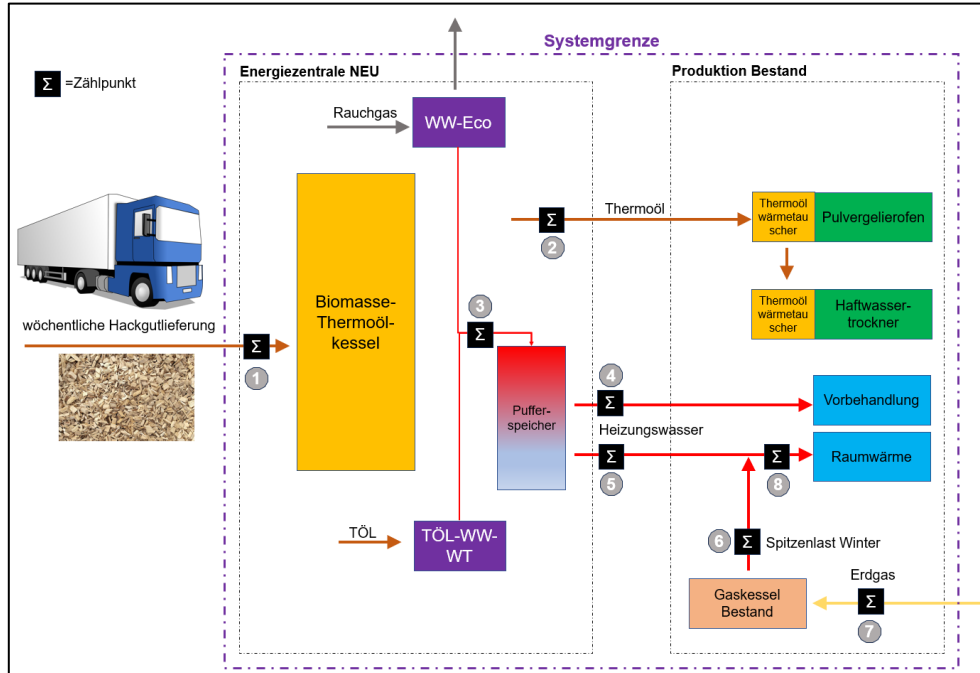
Systemgrenze

$\Sigma$ =Zählpunkt

Energiezentrale NEU

Produktion Bestand

Rauchgas

WW-Eco

Biomasse-Thermoöl-kessel

$\Sigma$ 2 Thermoöl

Thermoöl wärmetauscher

Pulvergelierofen

Thermoöl wärmetauscher

Haftwasser-trockner

wöchentliche Hackgutlieferung

$\Sigma$ 1

3 $\Sigma$

Pufferspeicher

4 $\Sigma$

Vorbehandlung

Heizungswasser

$\Sigma$ 5

$\Sigma$ 8

Raumwärme

TÖL

TÖL-WW-WT

6 $\Sigma$ Spitzenlast Winter

Erdgas

Gaskessel Bestand

$\Sigma$ 7